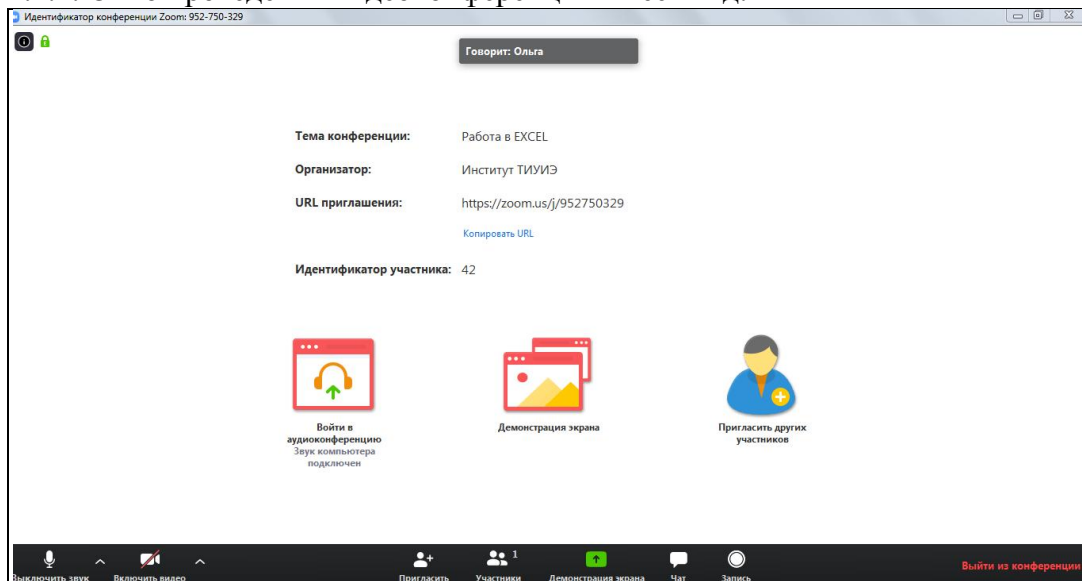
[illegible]

Идентификатор конференции Zoom: 952-750-329

Говорит: Ольга

Тема конференции: Работа в EXCEL

Организатор: Институт ТИУИЭ

URL приглашения: https://zoom.us/j/952750329

Копировать URL

Идентификатор участника: 42

Войти в аудиоконференцию
Звук компьютера подключен

Демонстрация экрана

Пригласить других участников

Выключить звук

Включить видео

Пригласить

Участники 1

Демонстрация экрана

Чат

Запись

Выйти из конференции